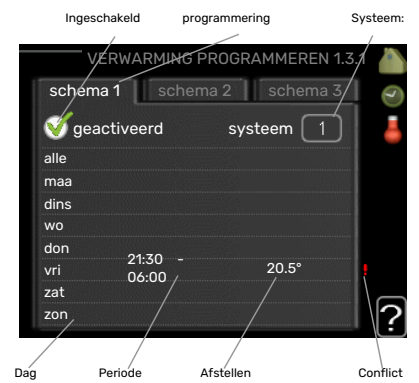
Ingeschakeld

programmering

Systeem:

VERWARMING PROGRAMMEREN 1.3.1

schema 1

schema 2

schema 3

geactiveerd

systeem 1

alle

maa

dins

wo

don

vri

21:30 - 06:00

20.5°

zat

zon

!

?

Dag

Periode

Afstellen

Conflict